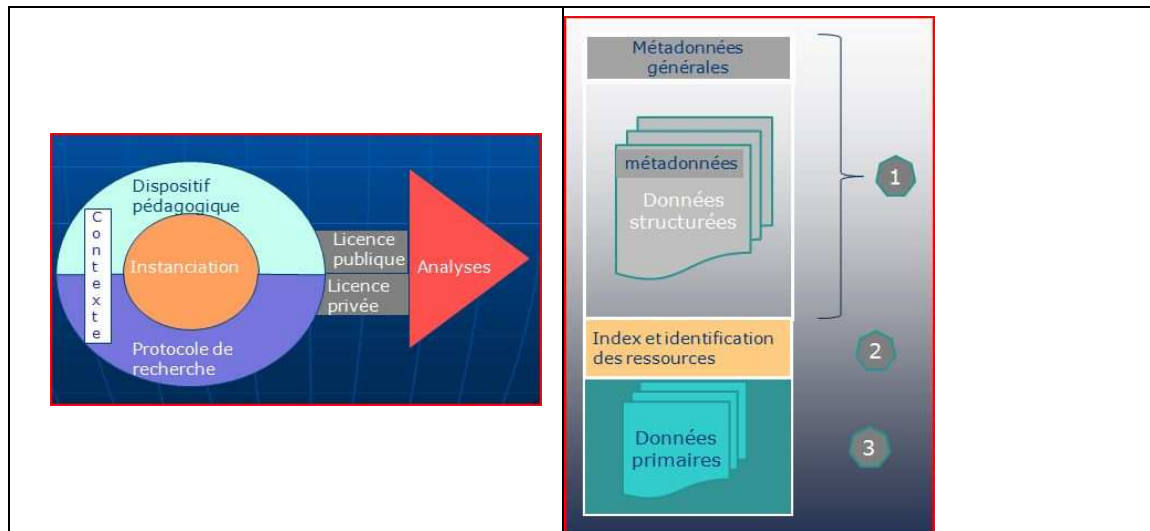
Dispositif pédagogique

Contexte

Instanciation

Protocole de recherche

Licence publique

Licence privée

Analyses

Métadonnées générales

métadonnées

Données structurées

1

Index et identification des ressources

2

Données primaires

3